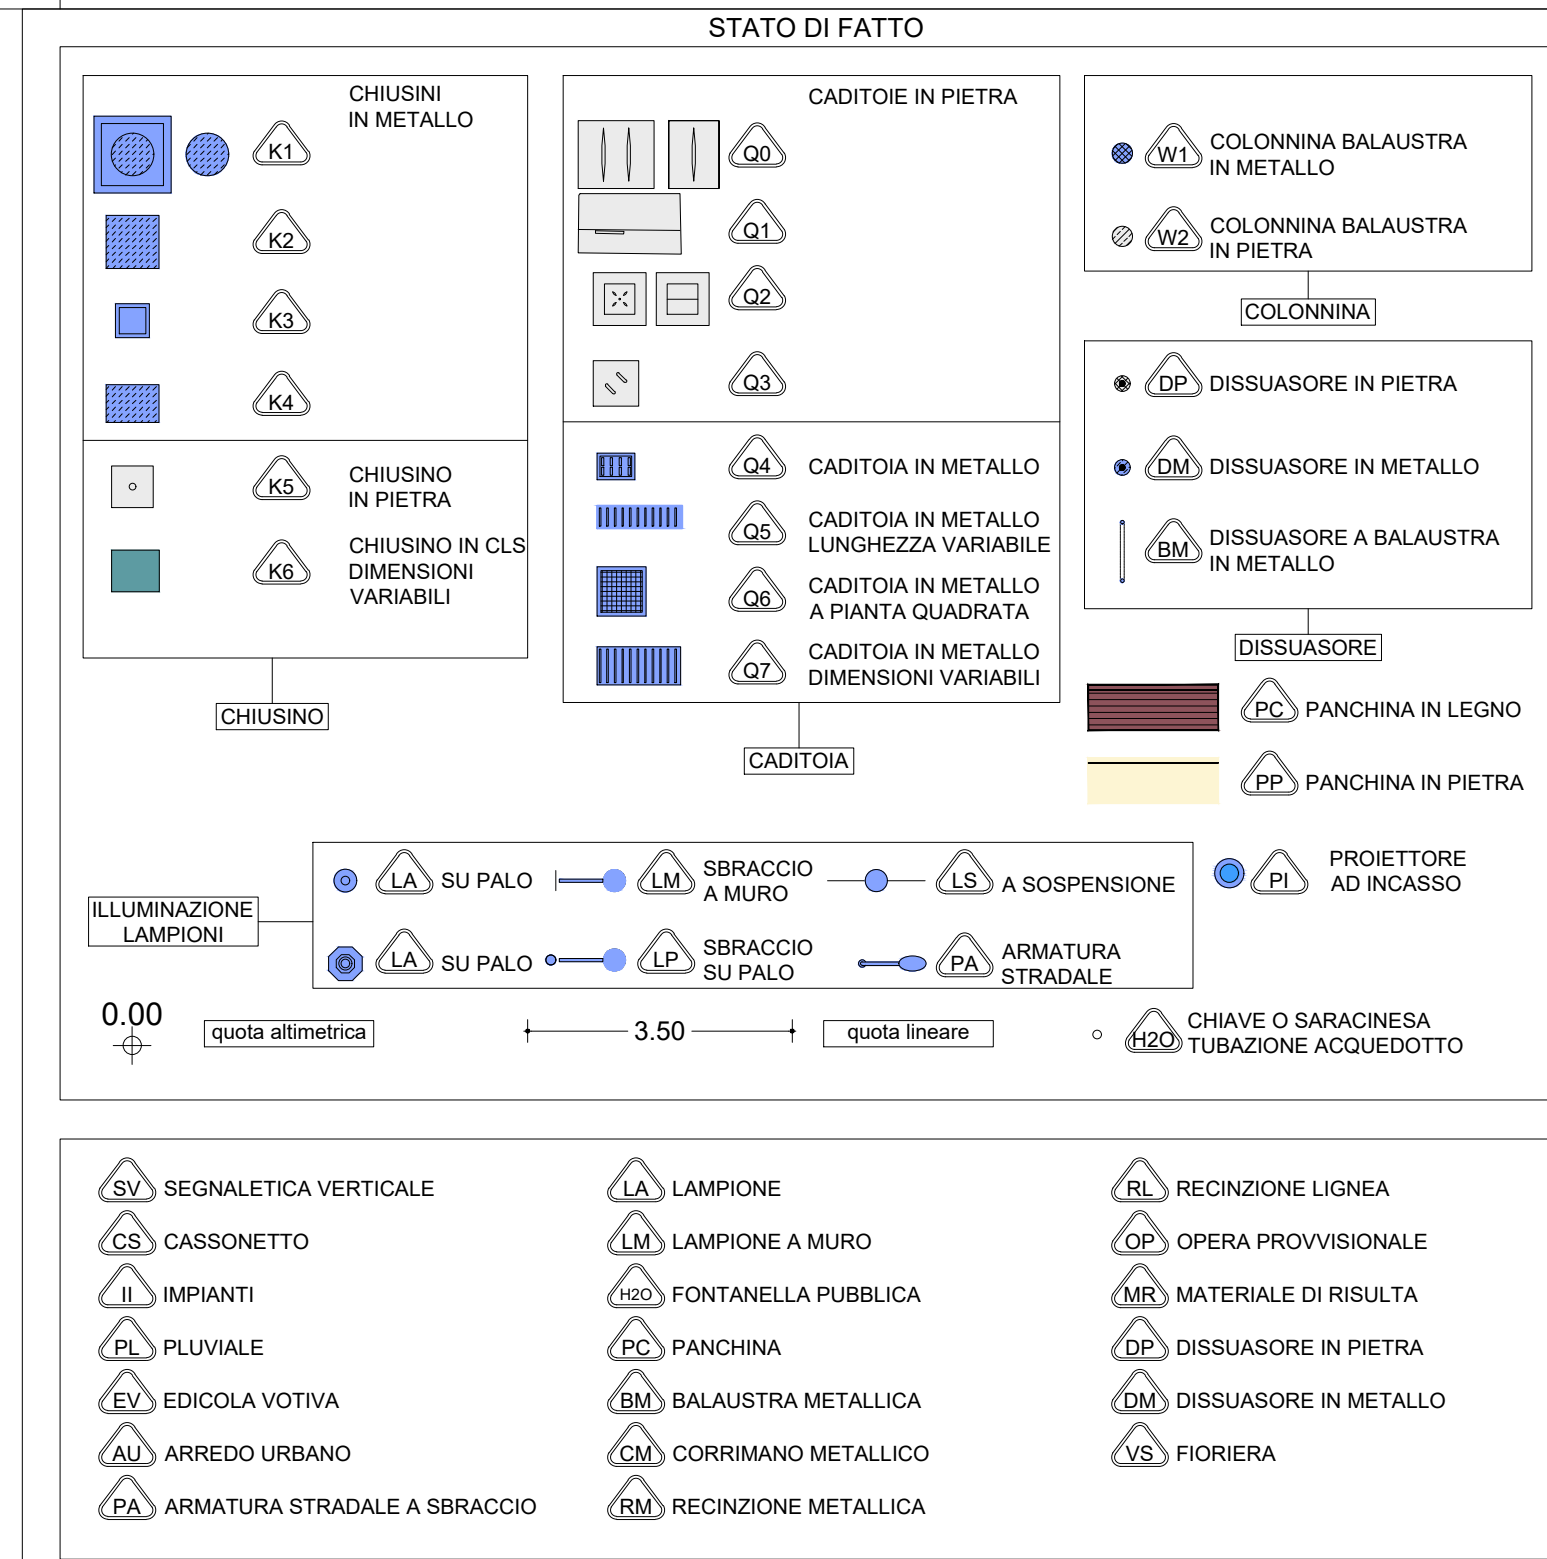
STATO DI FATTO

CHIUSINI IN METALLO
K1
K2
K3
K4
K5
CHIUSINO IN PIETRA
K6
CHIUSINO IN CLS DIMENSIONI VARIABILI
CHIUSINO

CADITOIE IN PIETRA
Q0
Q1
Q2
Q3
Q4
CADITOIA IN METALLO
Q5
CADITOIA IN METALLO LUNGHEZZA VARIABILE
Q6
CADITOIA IN METALLO A PIANTA QUADRATA
Q7
CADITOIA IN METALLO DIMENSIONI VARIABILI
CADITOIA

W1
COLONNINA BALAUSTRA IN METALLO
W2
COLONNINA BALAUSTRA IN PIETRA
COLONNINA

DP
DISSUASORE IN PIETRA
DM
DISSUASORE IN METALLO
BM
DISSUASORE A BALAUSTRA IN METALLO
DISSUASORE

PC
PANCHINA IN LEGNO
PP
PANCHINA IN PIETRA

ILLUMINAZIONE LAMPIONI
LA
SU PALO
LM
SBRACCIO A MURO
LS
A SOSPENSIONE
LA
SU PALO
LP
SBRACCIO SU PALO
PA
ARMATURA STRADALE

PI
PROIETTORE AD INCASSO

0.00
quota altimetrica
3.50
quota lineare
H2O
CHIAVE O SARACINESA TUBAZIONE ACQUEDOTTO

SV SEGNALETICA VERTICALE
CS CASSONETTO
II IMPIANTI
PL PLUVIALE
EV EDICOLA VOTIVA
AU ARREDO URBANO
PA ARMATURA STRADALE A SBRACCIO

LA LAMPIONE
LM LAMPIONE A MURO
H2O FONTANELLA PUBBLICA
PC PANCHINA
BM BALAUSTRA METALLICA
CM CORRIMANO METALLICO
RM RECINZIONE METALLICA

RL RECINZIONE LIGNEA
OP OPERA PROVVISIONALE
MR MATERIALE DI RISULTA
DP DISSUASORE IN PIETRA
DM DISSUASORE IN METALLO
VS FIORIERA